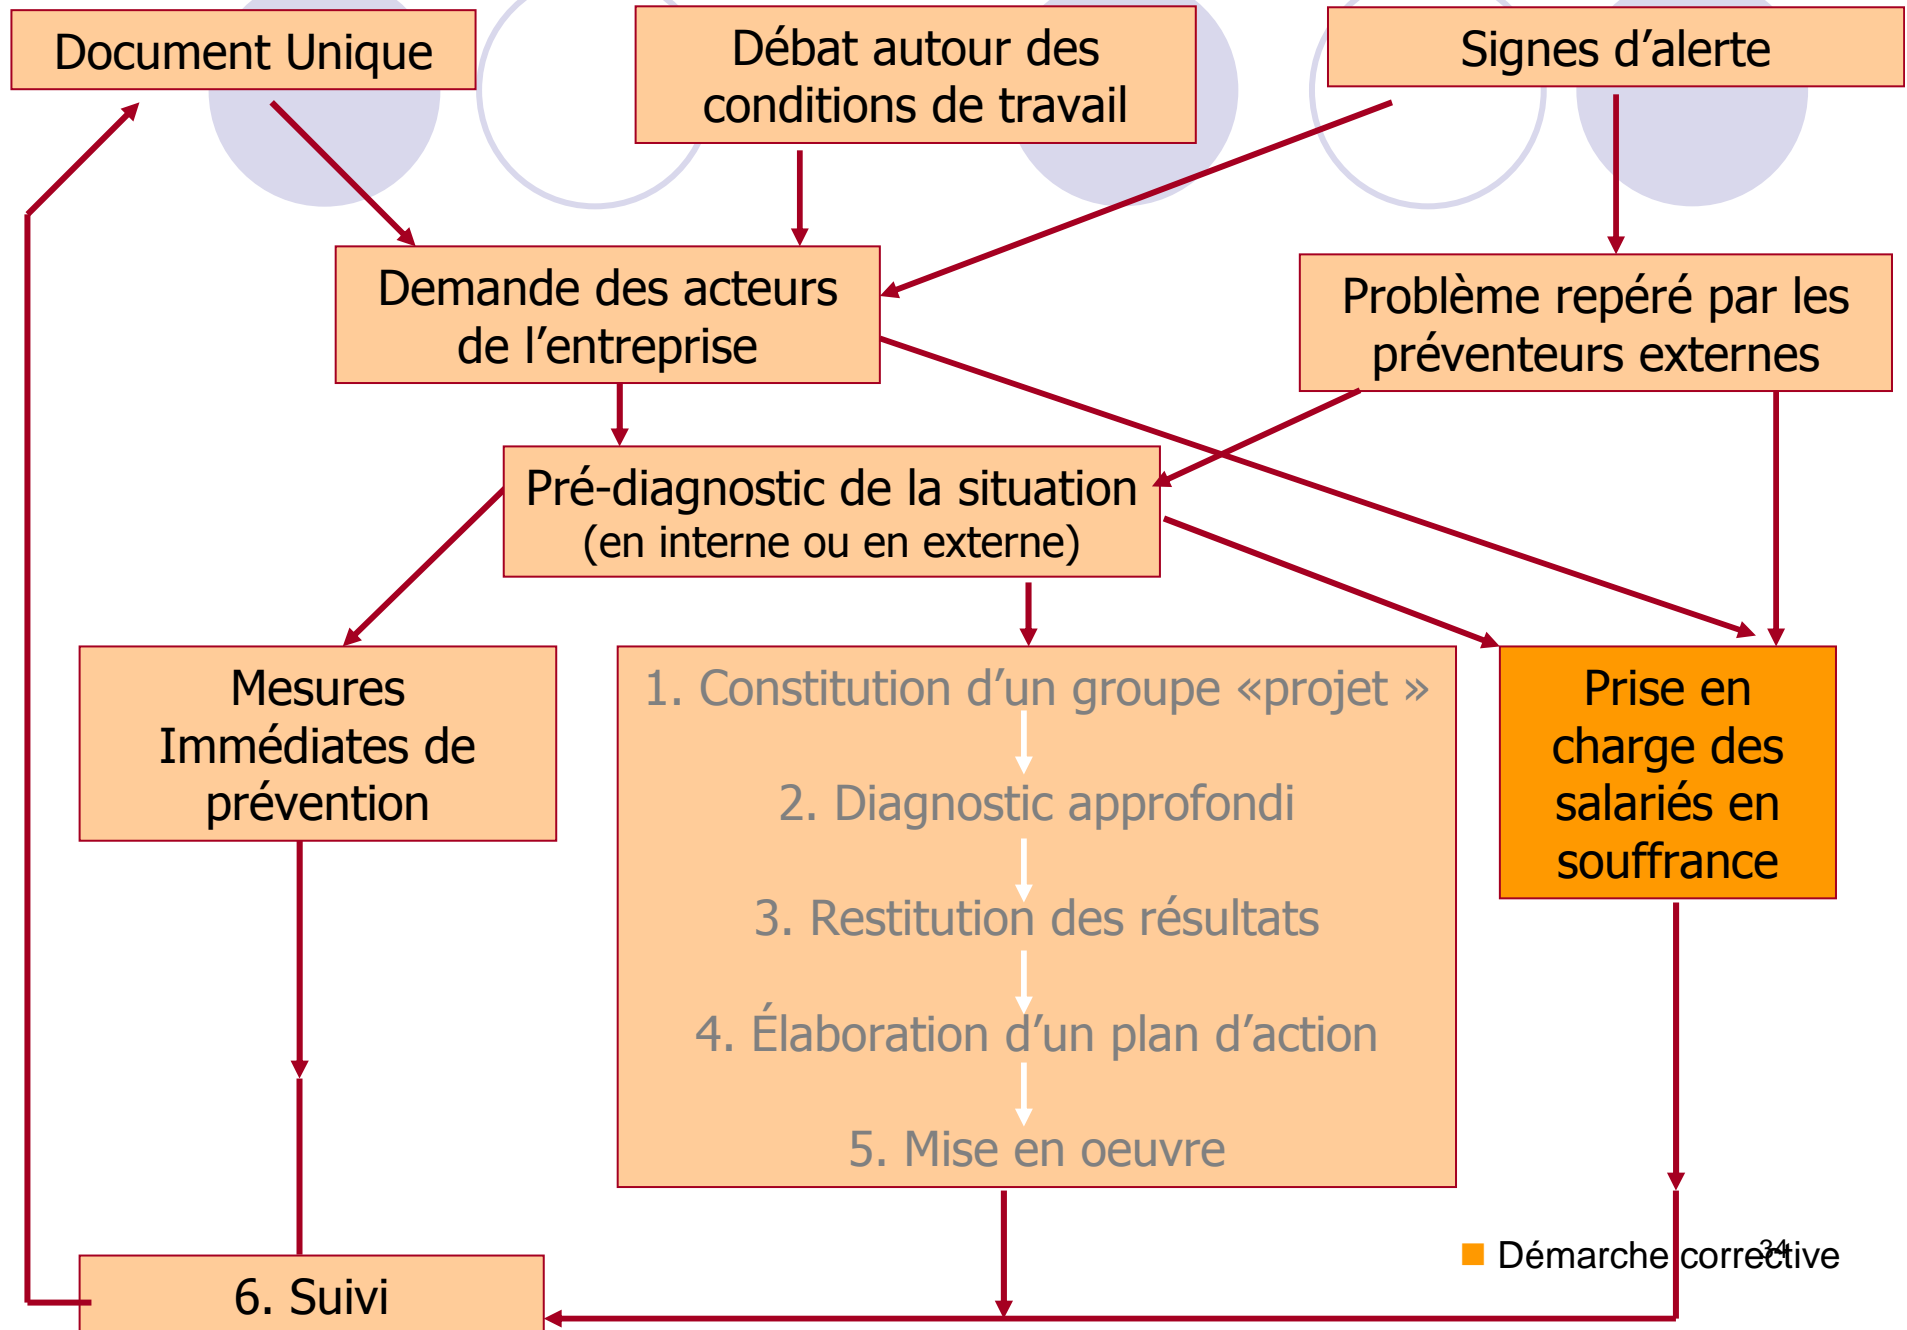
Document Unique

Débat autour des conditions de travail

Signes d'alerte

Demande des acteurs de l'entreprise

Problème repéré par les préventeurs externes

Pré-diagnostic de la situation (en interne ou en externe)

Mesures Immédiates de prévention

1. Constitution d'un groupe «projet »

2. Diagnostic approfondi

3. Restitution des résultats

4. Élaboration d'un plan d'action

5. Mise en oeuvre

Prise en charge des salariés en souffrance

6. Suivi

Démarche corrective

34